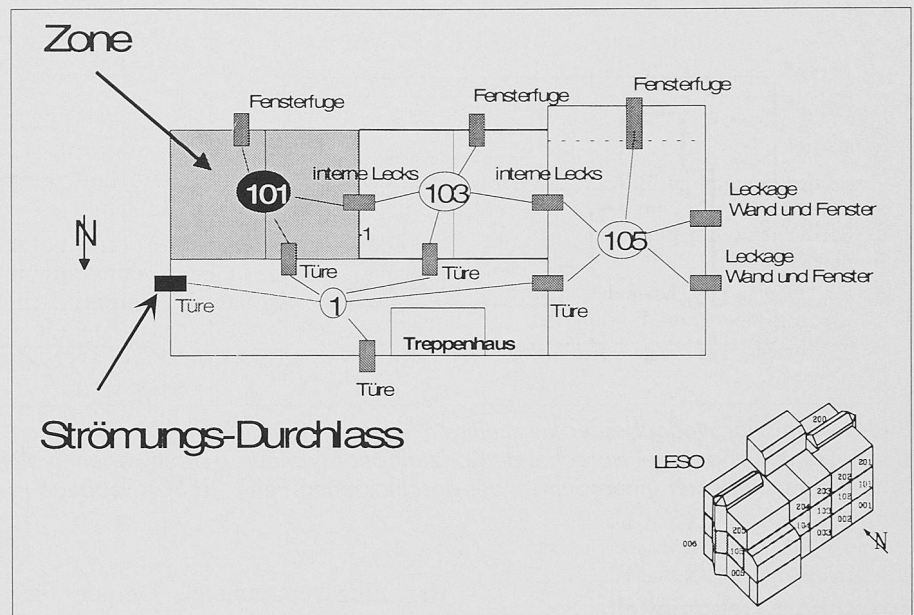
Zone

Fensterfuge

Fensterfuge

Fensterfuge

interne Lecks

interne Lecks

101

103

105

-1

Leckage Wand und Fenster

Leckage Wand und Fenster

N

Türe

Türe

Türe

Türe

1

Türe

Treppenhaus

Türe

Strömungs-Durchlass

LESO

200

201

202

101

203

102

001

204

103

002

104

003

205

105

006

005

N